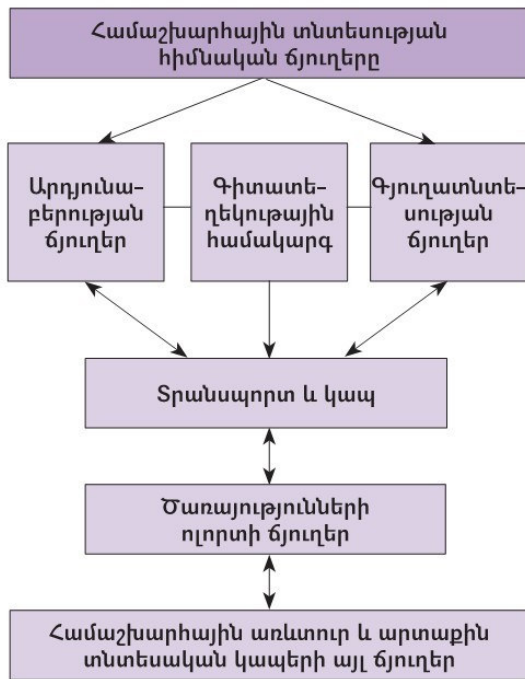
Համաշխարհային տնտեսության հիմնական ճյուղերը

Արդյունաբերության ճյուղեր

Գիտատեղեկությային համակարգ

Գյուղատնտեսության ճյուղեր

Տրանսպորտ և կապ

Ծառայությունների ոլորտի ճյուղեր

Համաշխարհային առևտուր և արտաքին տնտեսական կապերի այլ ճյուղեր